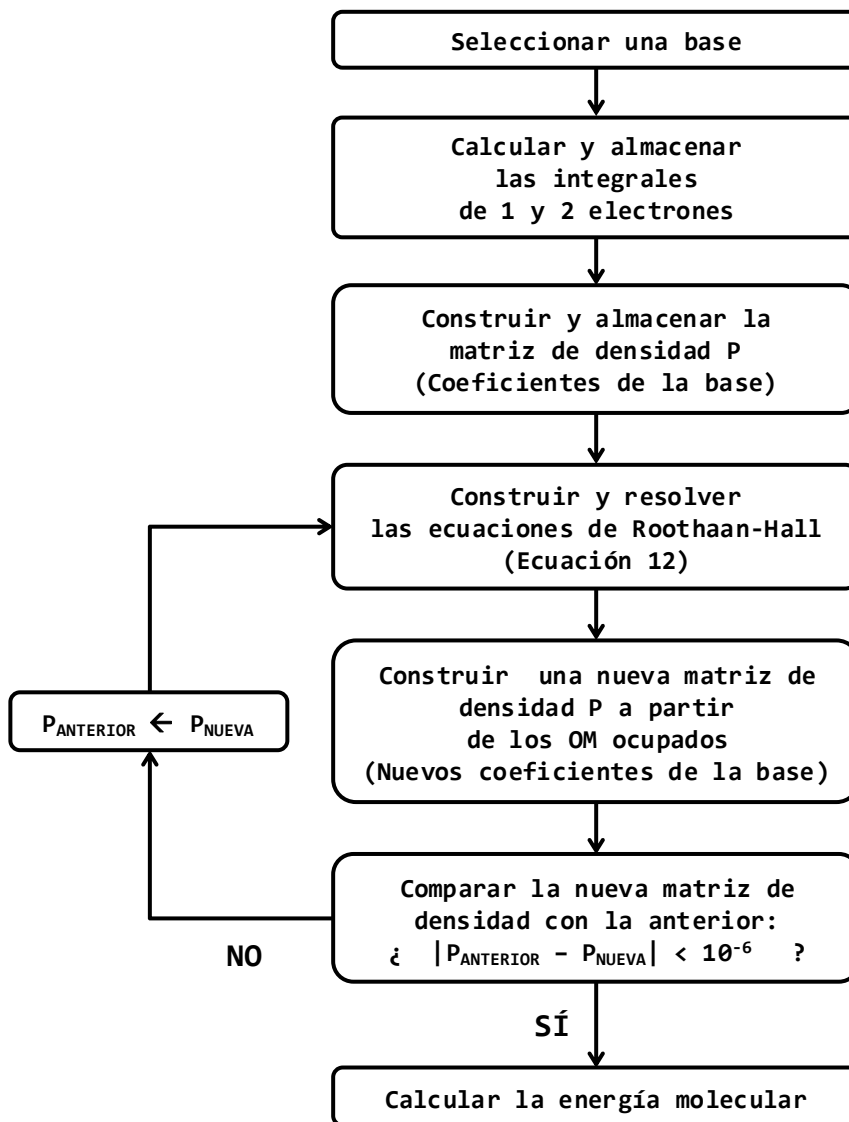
Seleccionar una base

Calcular y almacenar las integrales de 1 y 2 electrones

Construir y almacenar la matriz de densidad P (Coeficientes de la base)

Construir y resolver las ecuaciones de Roothaan-Hall (Ecuación 12)

Construir una nueva matriz de densidad P a partir de los OM ocupados (Nuevos coeficientes de la base)

$P_{ANTERIOR} \leftarrow P_{NUEVA}$

Comparar la nueva matriz de densidad con la anterior: ¿ $|P_{ANTERIOR} - P_{NUEVA}| < 10^{-6}$ ?

NO

SÍ

Calcular la energía molecular